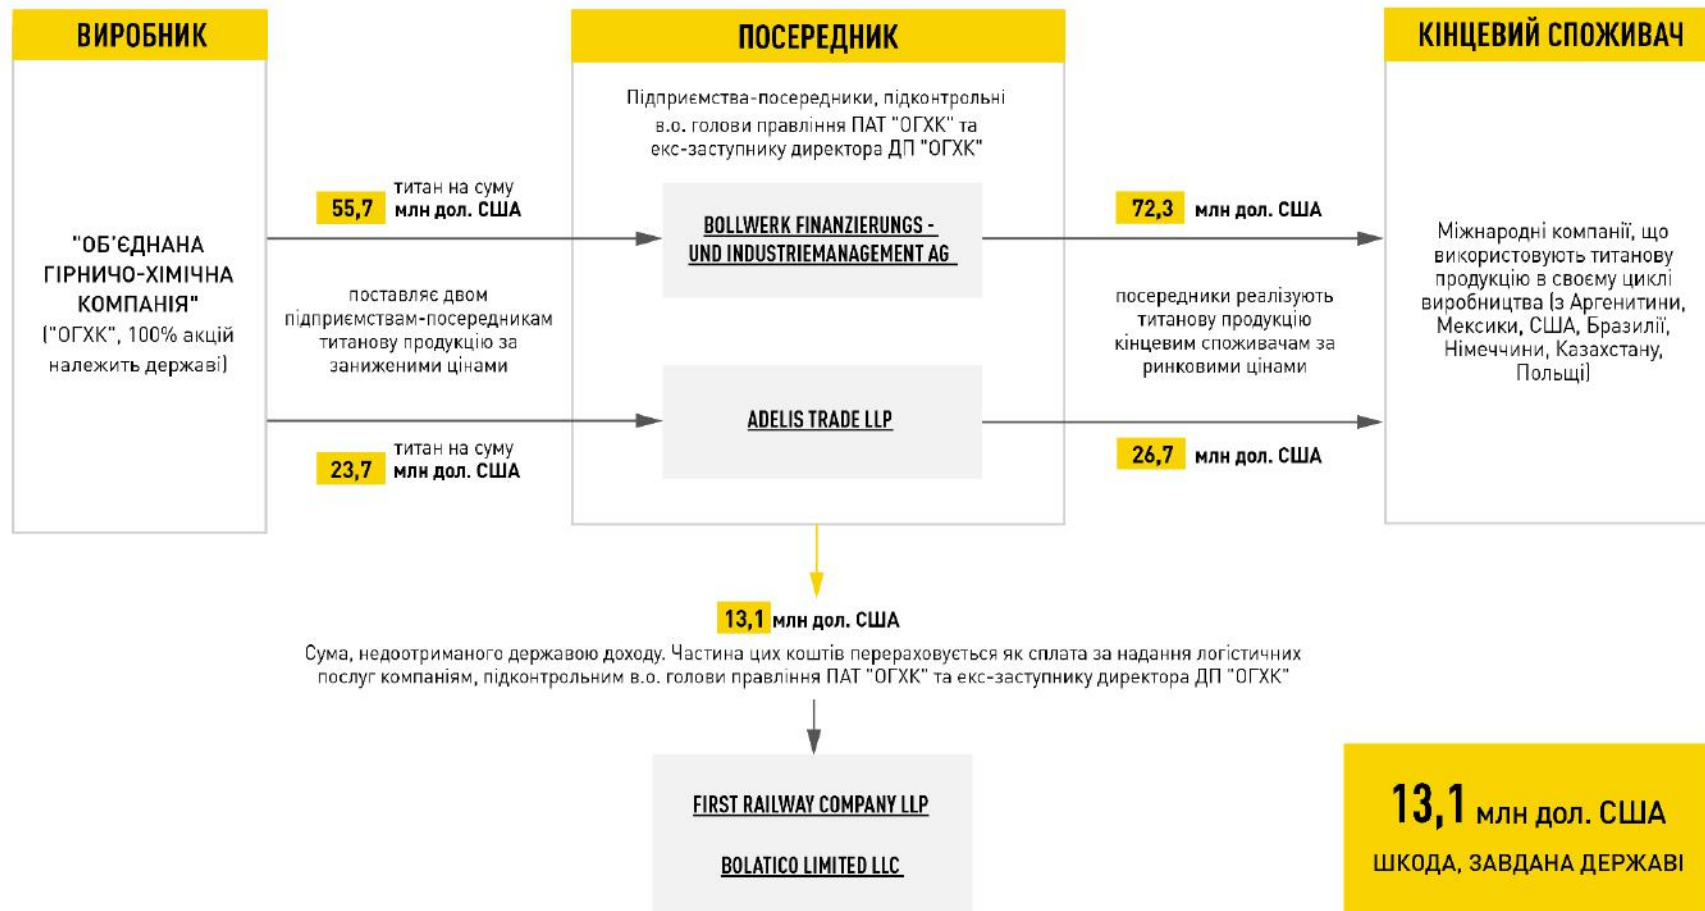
ВИРОБНИК

"ОБ'ЄДНАНА ГІРНИЧО-ХІМІЧНА КОМПАНІЯ"
("ОГХК", 100% акцій належить державі)

ПОСЕРЕДНИК

Підприємства-посередники, підконтрольні в.о. голови правління ПАТ "ОГХК" та екс-заступнику директора ДП "ОГХК"

КІНЦЕВИЙ СПОЖИВАЧ

55,7 титан на суму млн дол. США

BOLLWERK FINANZIERUNGS - UND INDUSTRIEMANAGEMENT AG

72,3 млн дол. США

Міжнародні компанії, що використовують титанову продукцію в своєму циклі виробництва (з Аргентини, Мексики, США, Бразилії, Німеччини, Казахстану, Польщі)

поставляє двом підприємствам-посередникам титанову продукцію за заниженими цінами

посередники реалізують титанову продукцію кінцевим споживачам за ринковими цінами

ADELIS TRADE LLP

23,7 титан на суму млн дол. США

26,7 млн дол. США

13,1 млн дол. США
Сума, недоотриманого державою доходу. Частина цих коштів перераховується як сплата за надання логістичних послуг компаніям, підконтрольним в.о. голови правління ПАТ "ОГХК" та екс-заступнику директора ДП "ОГХК"

FIRST RAILWAY COMPANY LLP

BOLATICO LIMITED LLC

13,1 млн дол. США
ШКОДА, ЗАВДАНА ДЕРЖАВІ